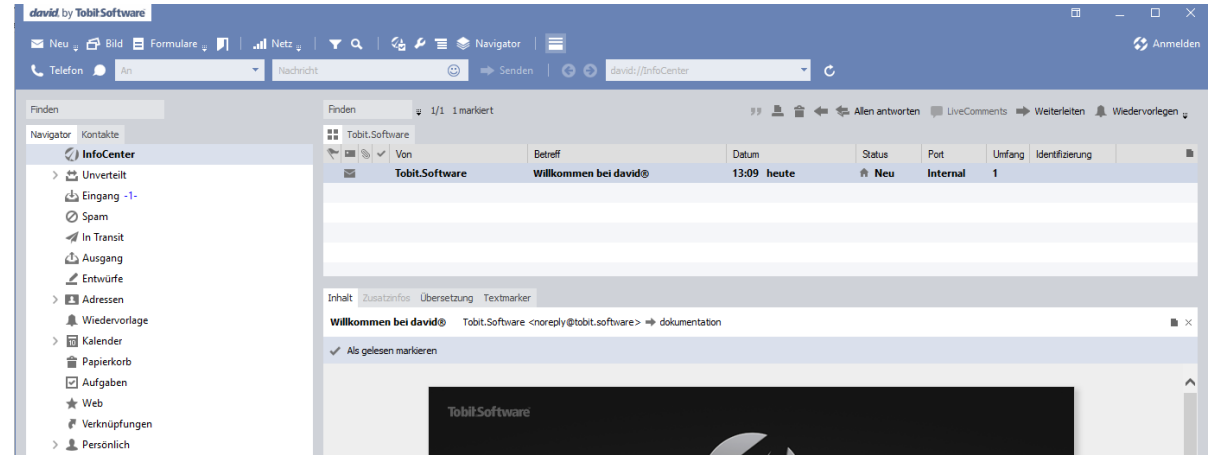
david by Tobit.Software

Neu Bild Formulare Netz Navigator Anmelden

Telefon An Nachricht Senden david://InfoCenter

Finden

Navigator Kontakte

InfoCenter
Unverteilt
Eingang -1-
Spam
In Transit
Ausgang
Entwürfe
Adressen
Wiedervorlage
Kalender
Papierkorb
Aufgaben
Web
Verknüpfungen
Persönlich

Finden 1/1 1 markiert

Allen antworten LiveComments Weiterleiten Wiedervorlegen

Tobit.Software

| | Von | Betreff | Datum | Status | Port | Umfang | Identifizierung |
|---|---|---|---|---|---|---|---|
| | Tobit.Software | Willkommen bei david® | 13:09 heute | Neu | Internal | 1 | |

Inhalt Zusatzinfos Übersetzung Textmarker

Willkommen bei david® Tobit.Software <noreply@tobit.software> dokumentation

Als gelesen markieren

Tobit.Software